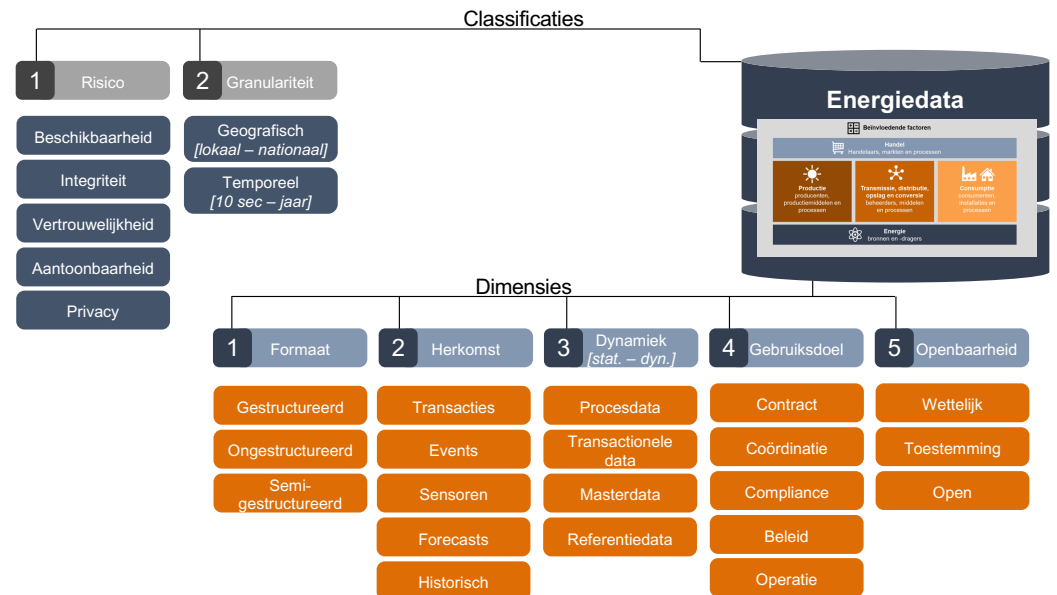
Classificaties

1 Risico

Beschikbaarheid

Integriteit

Vertrouwelijkheid

Aantoonbaarheid

Privacy

2 Granulariteit

Geografisch *[lokaal – nationaal]*

Temporeel *[10 sec – jaar]*

Energiedata

Beïnvloedende factoren

Handel
Handelaars, markten en processen

Productie
producenten, productiemiddelen en processen

Transmissie, distributie, opslag en conversie
beheerders, middelen en processen

Consumptie
consumenten, installaties en processen

Energie
bronnen en -dragers

Dimensies

1 Formaat

Gestructureerd

Ongestructureerd

Semi-gestructureerd

2 Herkomst

Transacties

Events

Sensoren

Forecasts

Historisch

3 Dynamiek *[stat. – dyn.]*

Procesdata

Transactionele data

Masterdata

Referentiedata

4 Gebruiksdoel

Contract

Coördinatie

Compliance

Beleid

Operatie

5 Openbaarheid

Wettelijk

Toestemming

Open